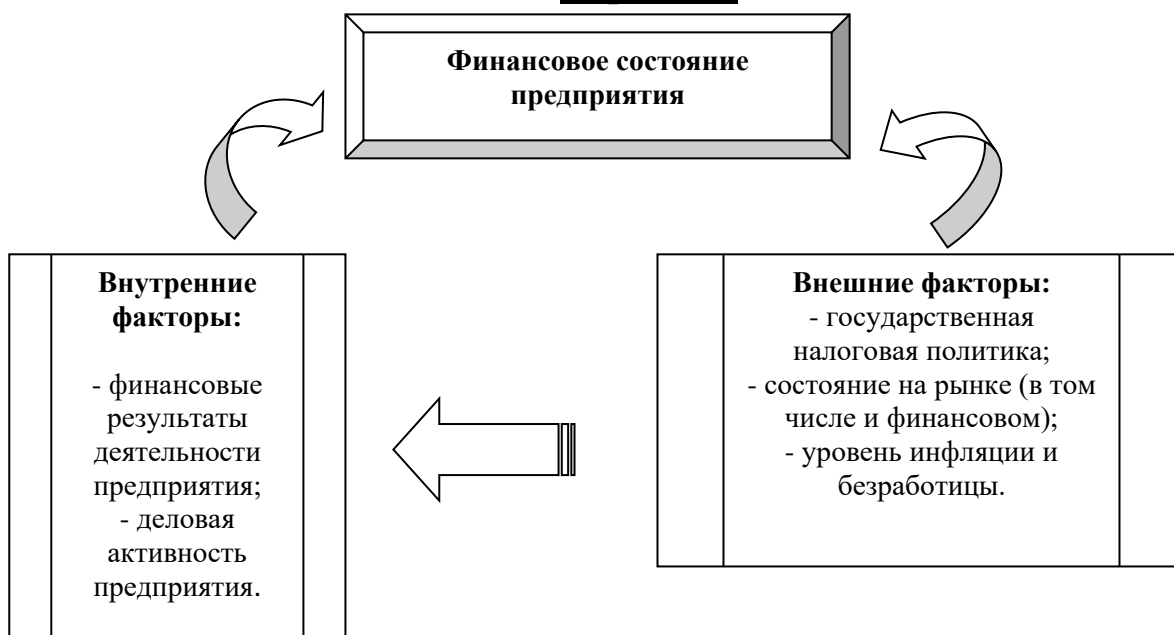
Финансовое состояние предприятия

Внутренние факторы:

- финансовые результаты деятельности предприятия;
- деловая активность предприятия.

Внешние факторы:
- государственная налоговая политика;
- состояние на рынке (в том числе и финансовом);
- уровень инфляции и безработицы.